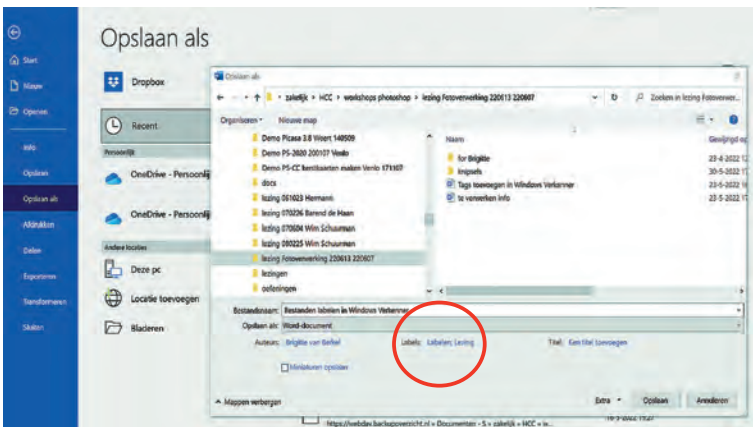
Start
Nieuw
Openen
Info
Opslaan
Opslaan als
Afdrukken
Delen
Exporteren
Transformeren
Sluiten

Opslaan als

Dropbox
Recent
Persoonlijk
OneDrive - Persoonlijk
OneDrive - Persoonlijk
Andere locaties
Deze pc
Locatie toevoegen
Bladeren

Opslaan als
« zakelijk › HCC › workshops photoshop › lezing Fotoverwerking 220613 220607
Zoeken in lezing Fotoverwe...
Organiseren ▾ Nieuwe map
Demo Picasa 3.8 Weert 140509
Demo PS-2020 200107 Venlo
Demo PS-CC kerstkaarten maken Venlo 171107
docs
lezing 051023 Hermann
lezing 070226 Barend de Haan
lezing 070604 Wim Schuurmans
lezing 080225 Wim Schuurmans
lezing Fotoverwerking 220613 220607
lezingen
oefeningen
Naam
Gewijzigd op
for Brigitte
knipsels
Tags toevoegen in Windows Verkenner
te verwerken info
23-6-2022 17
30-5-2022 12
23-5-2022 17
23-5-2022 17
Bestandsnaam: Bestanden labelen in Windows Verkenner
Opslaan als: Word-document
Auteurs: Brigitte van Berkel
Labels: Labelen; Lezing
Titel: Een titel toevoegen
Miniaturen opslaan
Mappen verbergen
Extra ▾
Opslaan
Annuleren
https://webdav.backupoverzicht.nl » Documenten » S » zakelijk » HCC » ie...
16-5-2022 15:27